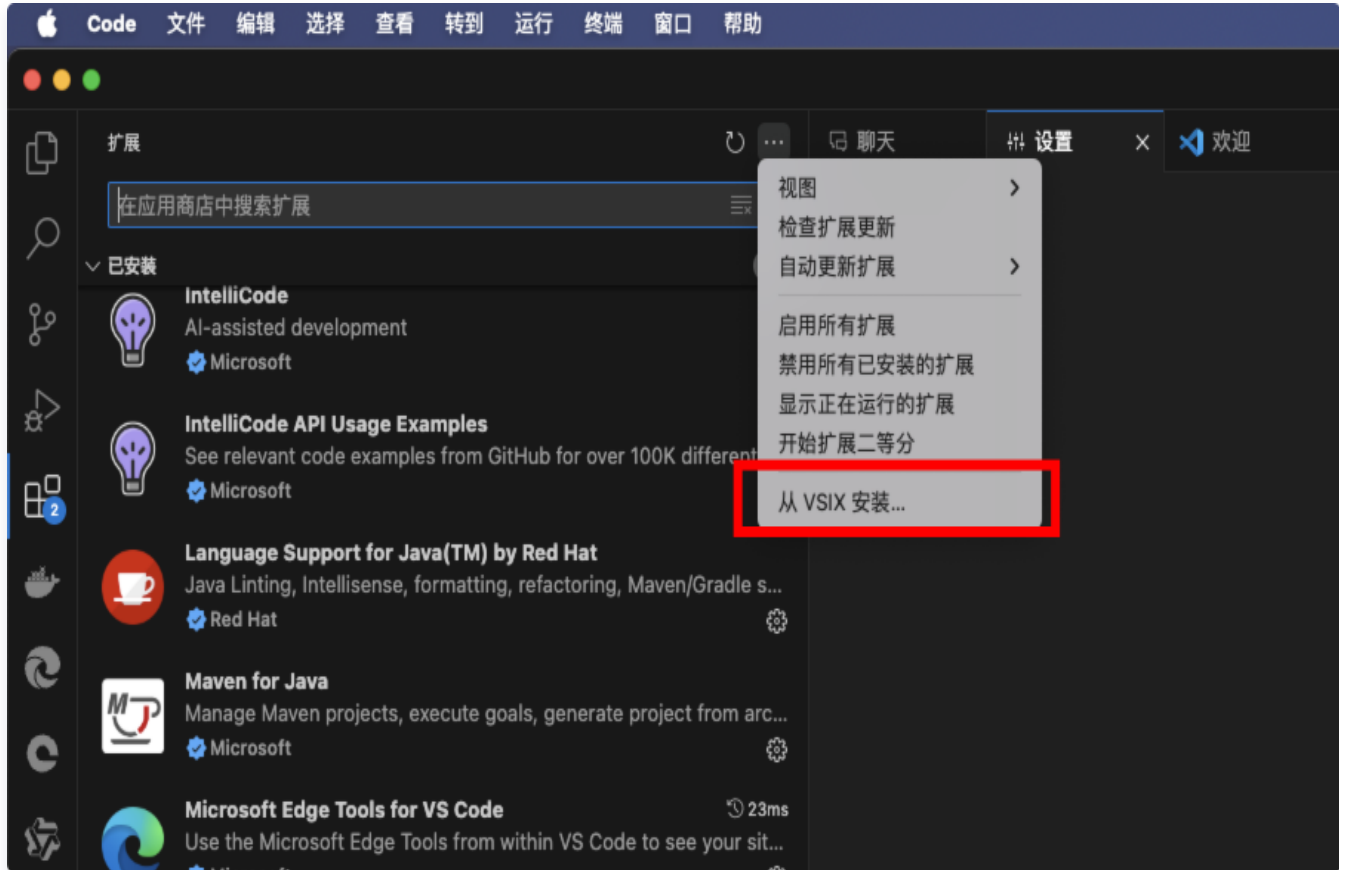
Code 文件 编辑 选择 查看 转到 运行 终端 窗口 帮助

扩展

在应用商店中搜索扩展

已安装

IntelliCode
AI-assisted development
Microsoft

IntelliCode API Usage Examples
See relevant code examples from GitHub for over 100K different
Microsoft

Language Support for Java(TM) by Red Hat
Java Linting, Intellisense, formatting, refactoring, Maven/Gradle s...
Red Hat

Maven for Java
Manage Maven projects, execute goals, generate project from arc...
Microsoft

Microsoft Edge Tools for VS Code
23ms
Use the Microsoft Edge Tools from within VS Code to see your sit...

视图
检查扩展更新
自动更新扩展
启用所有扩展
禁用所有已安装的扩展
显示正在运行的扩展
开始扩展二等分
从 VSIX 安装...

聊天
设置
欢迎

2